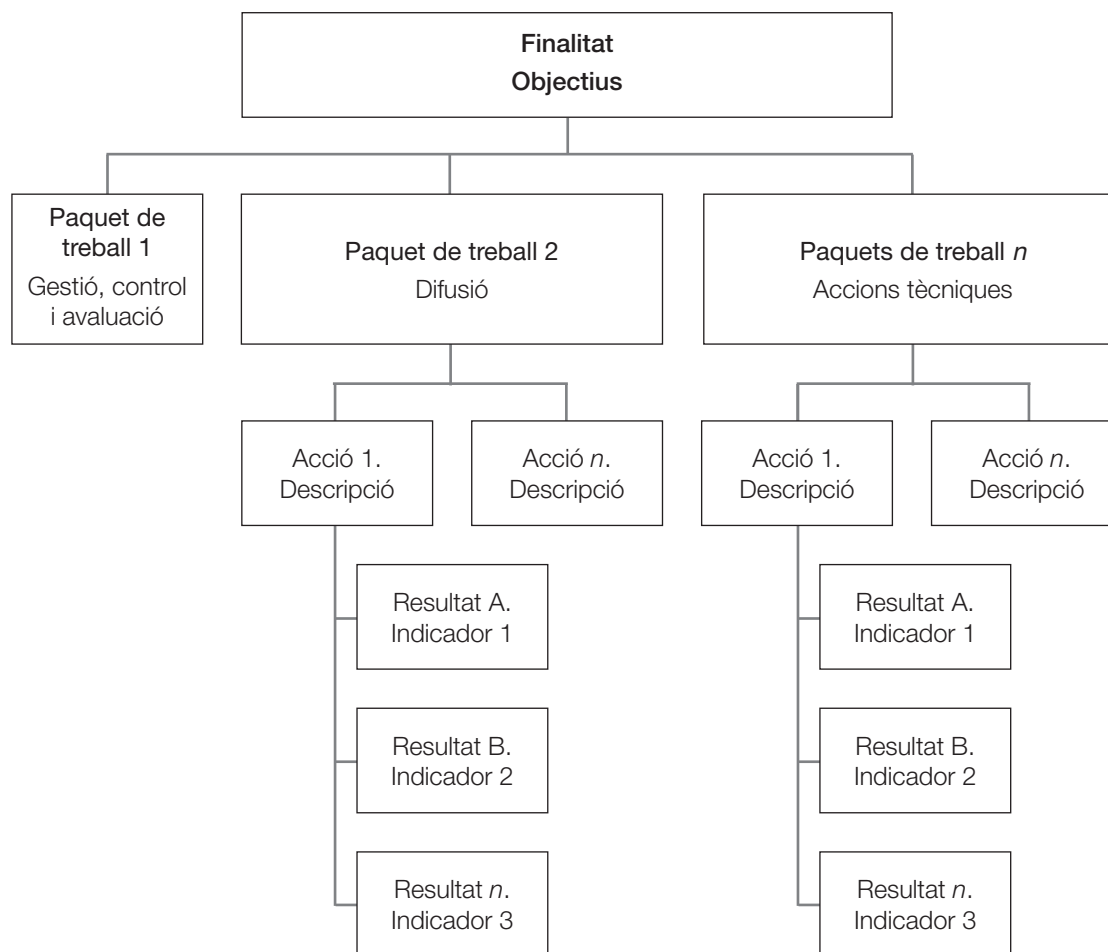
Finalitat
Objectius

Paquet de treball 1
Gestió, control i avaluació

Paquet de treball 2
Difusió

Paquets de treball *n*
Accions tècniques

Acció 1.
Descripció

Acció *n*.
Descripció

Resultat A.
Indicador 1

Resultat B.
Indicador 2

Resultat *n*.
Indicador 3

Acció 1.
Descripció

Acció *n*.
Descripció

Resultat A.
Indicador 1

Resultat B.
Indicador 2

Resultat *n*.
Indicador 3